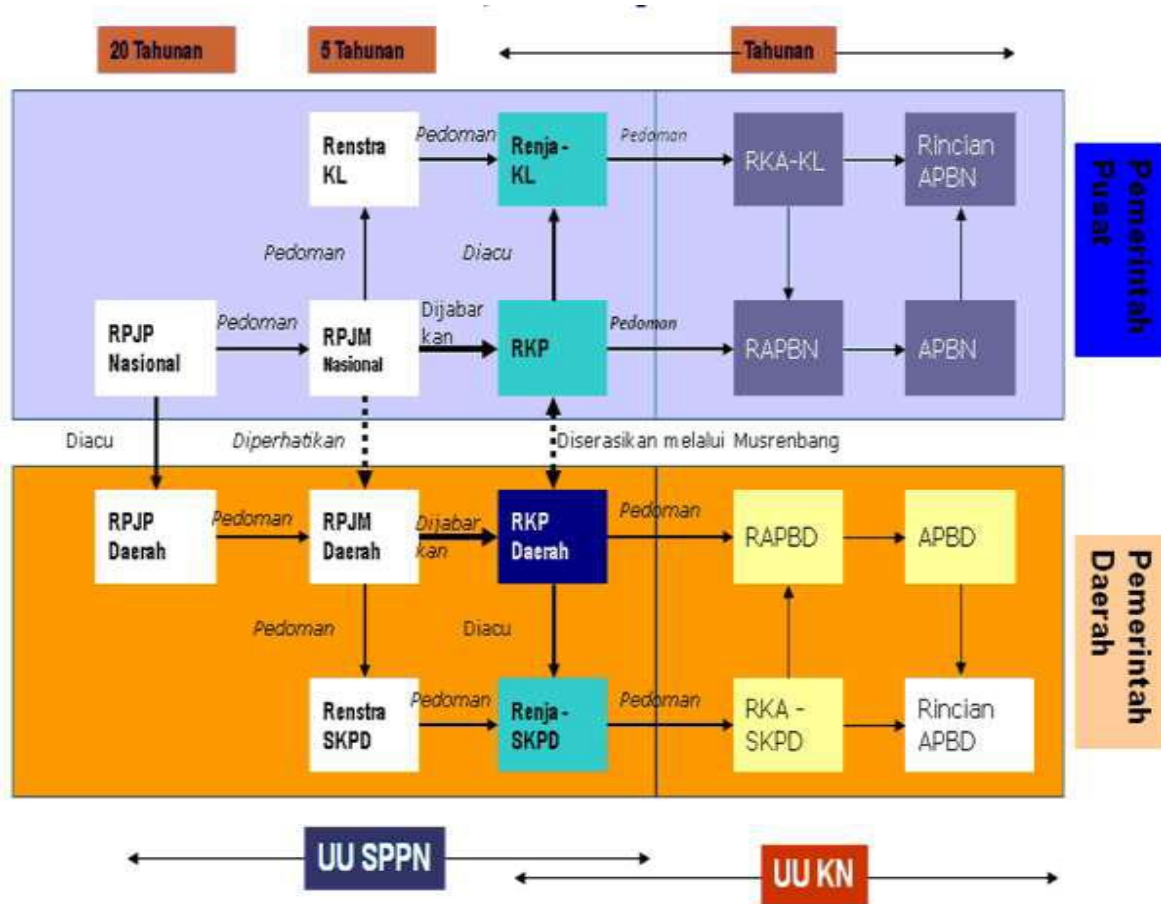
20 Tahunan

5 Tahunan

Tahunan

Renstra KL

Pedoman

Renja - KL

Pedoman

RKA-KL

Rincian APBN

Pemerintah Pusat

Pedoman

Diacu

RPJP Nasional

Pedoman

RPJM Nasional

Dijabarkan

RKP

Pedoman

RAPBN

APBN

Diacu

Diperhatikan

Diserasikan melalui Musrenbang

RPJP Daerah

Pedoman

RPJM Daerah

Dijabarkan

RKP Daerah

Pedoman

RAPBD

APBD

Pemerintah Daerah

Pedoman

Diacu

Renstra SKPD

Pedoman

Renja - SKPD

Pedoman

RKA - SKPD

Rincian APBD

UU SPPN

UU KN